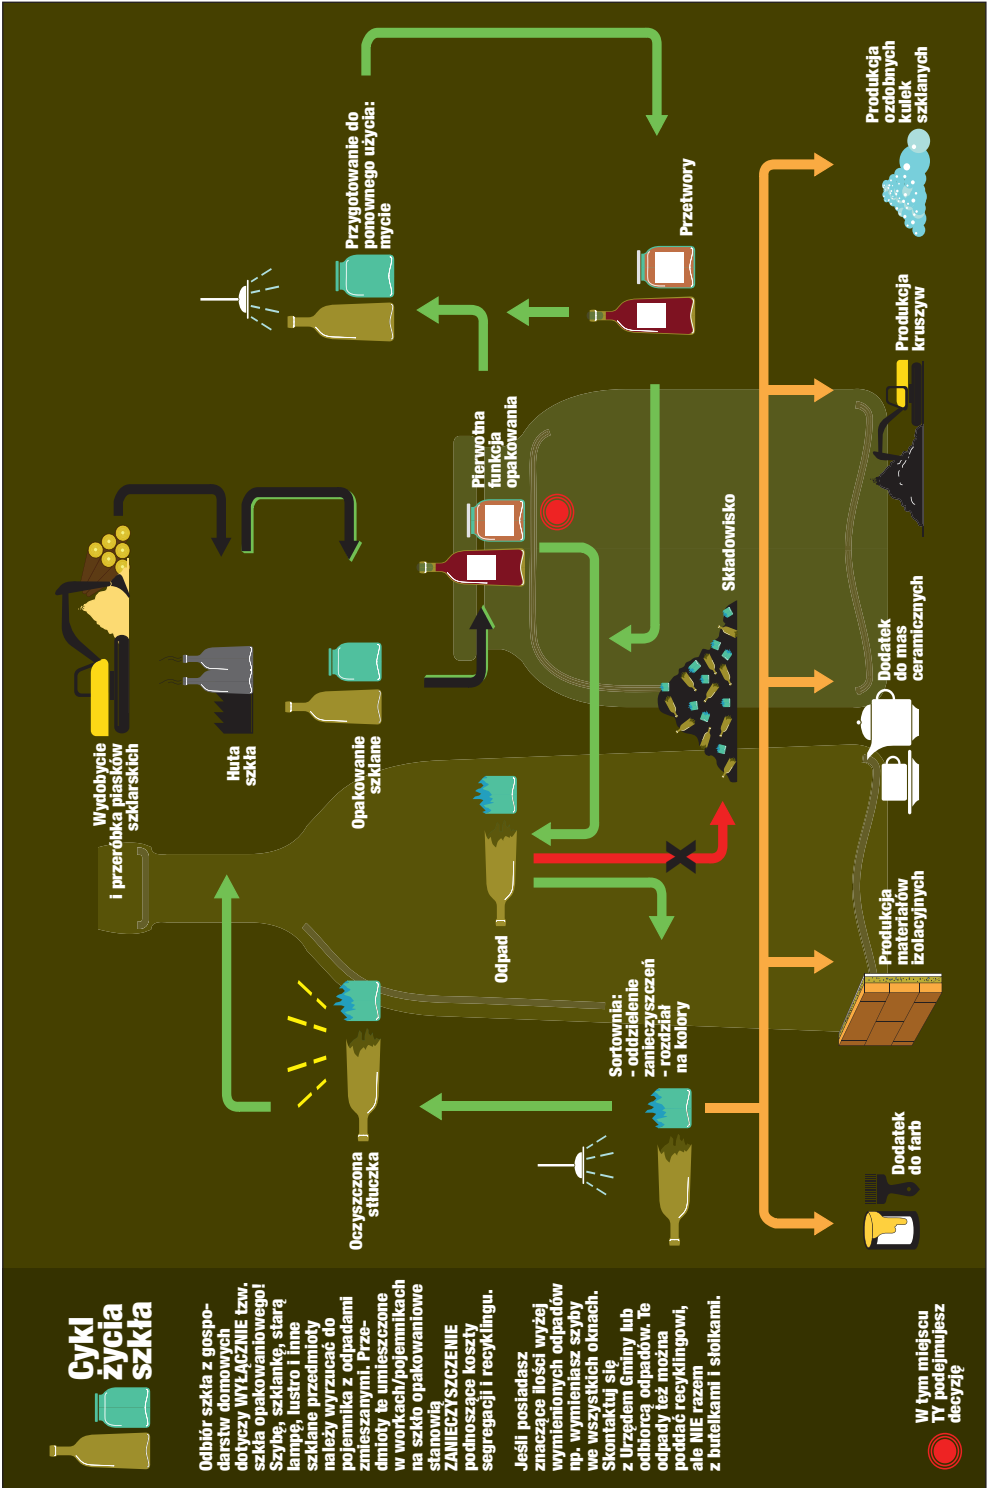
Cykl życia szkła

Odbiór szkła z gospodarstw domowych dotyczy WYŁĄCZNIE tzw. szkła opakowaniowego! Szybę, szklankę, starą lampę, lustro i inne szklane przedmioty należy wyrzucać do pojemnika z odpadami zmieszanymi. Przedmioty te umieszczone w workach/pojemnikach na szkło opakowaniowe stanowią ZANIECZYSZCZENIE podnoszące koszty segregacji i recyklingu.

Jeśli posiadasz znaczące ilości wyżej wymienionych odpadów np. wymieniasz szyby we wszystkich oknach. Skontaktuj się z Urzędem Gminy lub odbiorcą odpadów. Te odpady też można poddać recyklingowi, ale NIE razem z butelkami i słoikami.

W tym miejscu TY podejmujesz decyzję

Wydobycie i przeróbka piasków szklarskich

Huta szkła

Opakowanie szklane

Pierwotna funkcja opakowania

Przygotowanie do ponownego użycia: mycie

Przetwory

Składowisko

Odpad

Sortownia: - oddzielenie zanieczyszczeń - rozdział na kolory

Oczyszczona stłuczka

Dodatek do farb

Produkcja materiałów izolacyjnych

Dodatek do mas ceramicznych

Produkcja kruszyw

Produkcja ozdobnych kulek szklanych